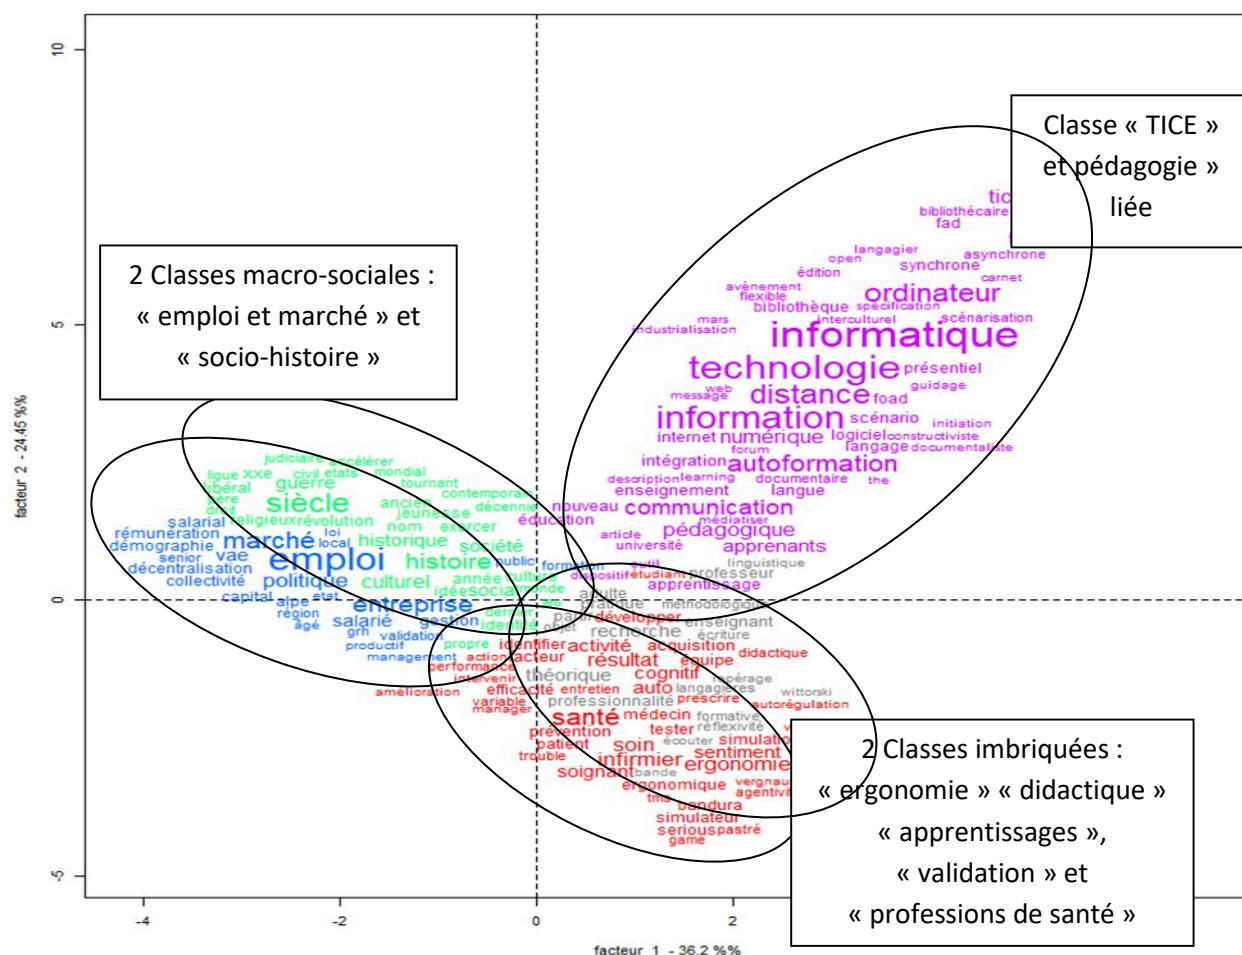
Classe « TICE » et pédagogie » liée

2 Classes macro-sociales : « emploi et marché » et « socio-histoire »

2 Classes imbriquées : « ergonomie » « didactique » « apprentissages », « validation » et « professions de santé »

tic
bibliothécaire
fad
langagier
open
asynchrone
synchrone
édition
carnet
avènement
flexible
ordinateur
bibliothèque
spécification
mars
interculturel
scénarisation
industrialisation
informatique
technologie
présentiel
web
message
guidage
distance
foad
information
scénario
initiation
internet
numérique
logiciel
constructiviste
forum
langage
documentaliste
intégration
autoformation
description
learning
documentaire
the
enseignement
langue
nouveau
communication
éducation
médiatiser
article
pédagogique
université
apprenants
linguistique
formation
dispositif
étudiant
professeur
apprentissage
adulte
pratique
méthodologique
développer
enseignant
recherche
écriture
identifier
activité
acquisition
didactique
acteur
résultat
équipe
théorique
cognitif
repérage
auto
langagières
wittorski
professionnalité
prescrire
autorégulation
santé
médecin
formative
tester
réflexivité
prévention
patient
écouter
simulation
soin
sentiment
trouble
infirmier
ergonomie
soignant
bande
ergonomique
vergnaud
agentivité
tms
bandura
simulateur
serious
pastré
game
judiciaire
accélérer
ligue
xxe
civil
état
mondial
libéral
tournant
guerre
père
siècle
contemporain
droit
ancien
décennie
salarial
religieux
révolution
jeunesse
rémunération
nom
exercer
démographie
loi
marché
historique
senior
local
société
vae
emploi
histoire
public
décentralisation
année
culture
collectivité
politique
culturel
idée
social
monde
capital
alpe
état
entreprise
région
salarié
gestion
identité
objet
âgé
grh
validation
productif
propre
management
action
performance
intervenir
amélioration
efficacité
entretien
variable
manager
facteur 1 - 36.2 %%
facteur 2 - 24.45 %%
10
5
0
-5
-4
-2
0
2